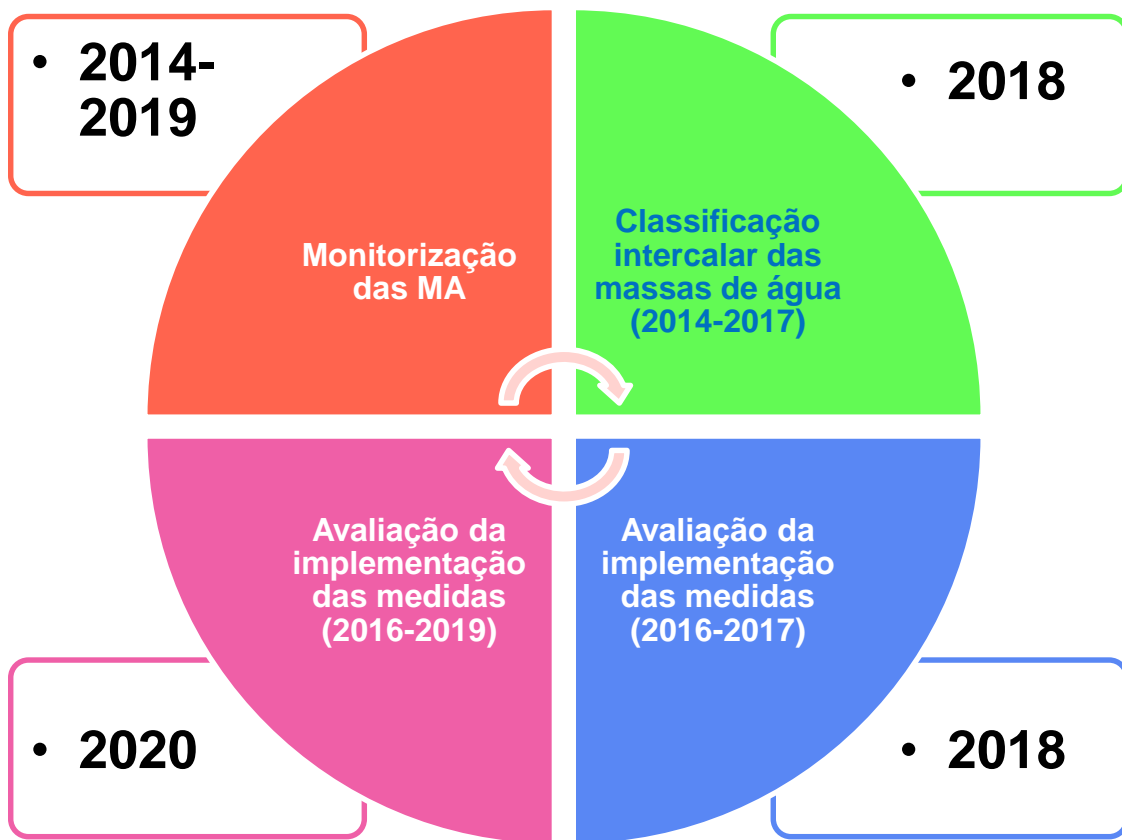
• 2014-2019

Monitorização das MA

• 2018

Classificação intercalar das massas de água (2014-2017)

Avaliação da implementação das medidas (2016-2019)

• 2020

Avaliação da implementação das medidas (2016-2017)

• 2018